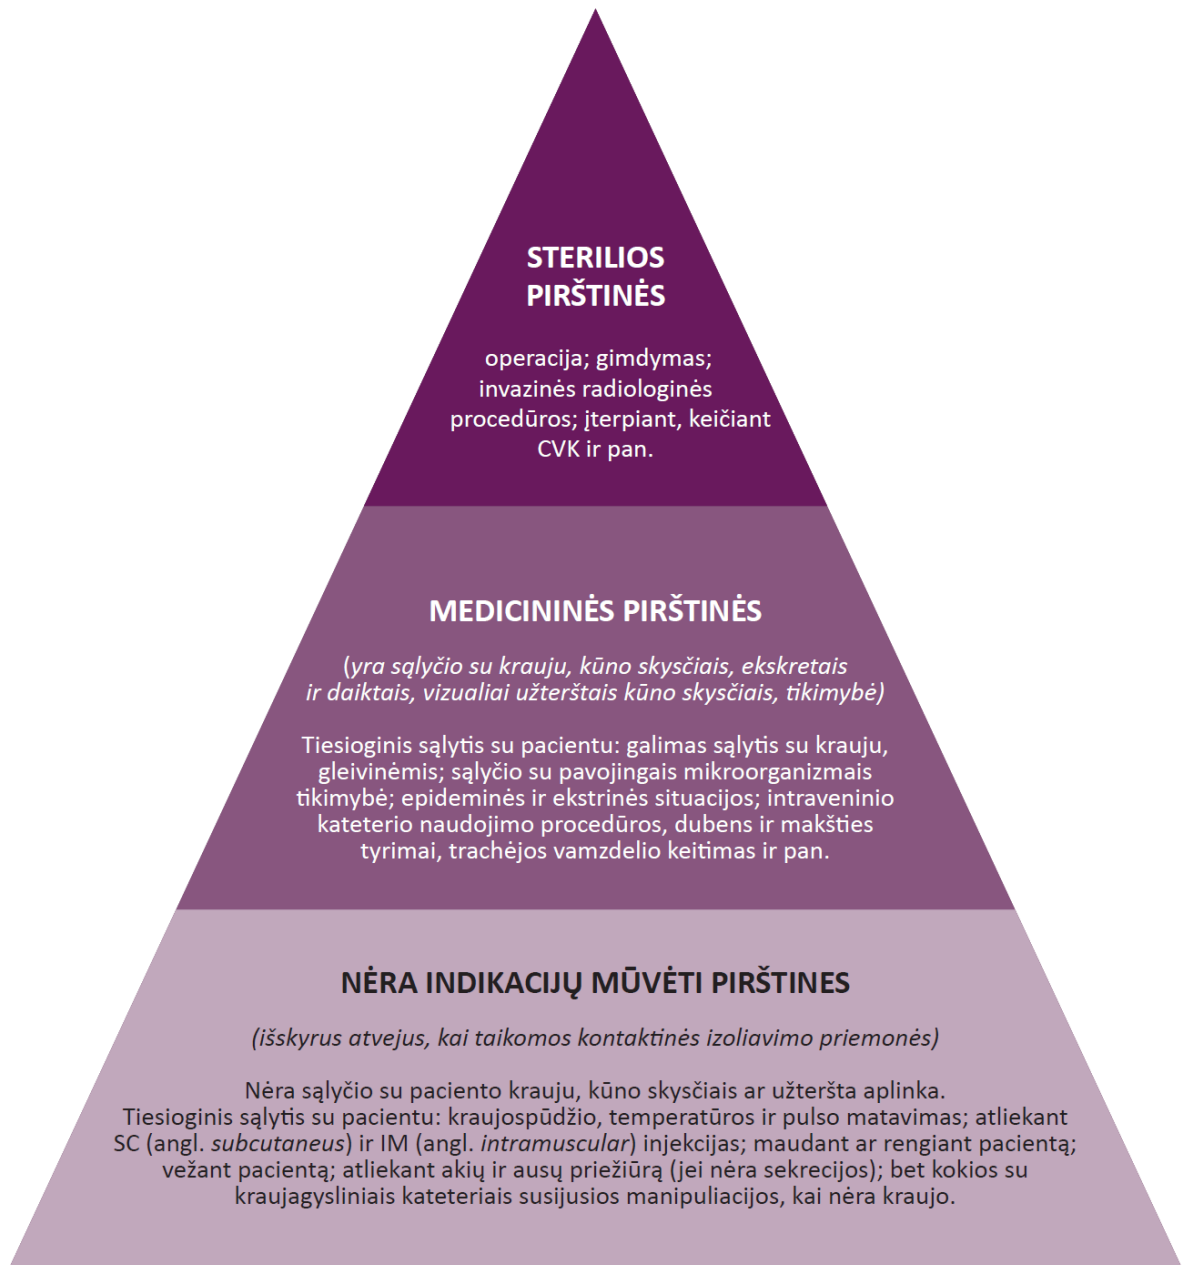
STERILIOS PIRŠTINĖS

operacija; gimdymas; invazinės radiologinės procedūros; įterpiant, keičiant CVK ir pan.

MEDICININĖS PIRŠTINĖS

(yra sąlyčio su krauju, kūno skysčiais, ekskretais ir daiktais, vizualiai užterštais kūno skysčiais, tikimybė)

Tiesioginis sąlytis su pacientu: galimas sąlytis su krauju, gleivinėmis; sąlyčio su pavojingais mikroorganizmais tikimybė; epideminės ir ekstrinės situacijos; intraveninio kateterio naudojimo procedūros, dubens ir makšties tyrimai, trachėjos vamzdelio keitimas ir pan.

NĖRA INDIKACIJŲ MŪVĖTI PIRŠTINES

(išskyrus atvejus, kai taikomos kontaktinės izoliavimo priemonės)

Nėra sąlyčio su paciento krauju, kūno skysčiais ar užteršta aplinka.
Tiesioginis sąlytis su pacientu: kraujospūdžio, temperatūros ir pulso matavimas; atliekant SC (angl. subcutaneus) ir IM (angl. intramuscular) injekcijas; maudant ar rengiant pacientą; vežant pacientą; atliekant akių ir ausų priežiūrą (jei nėra sekrecijos); bet kokios su kraujagysliniais kateteriais susijusios manipuliacijos, kai nėra kraujo.